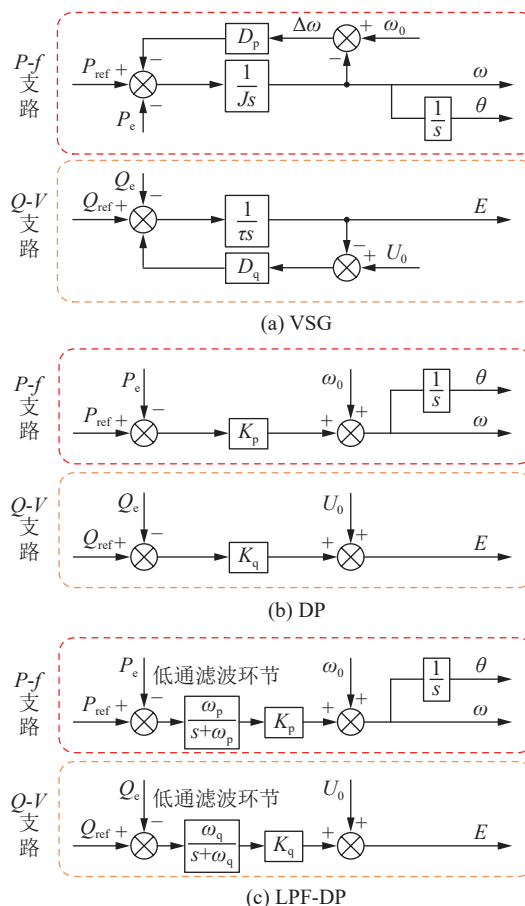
P-f 支路

$D_p$ $\Delta\omega$ + $\omega_0$

$P_{ref}$ + − $\frac{1}{Js}$ − $\omega$

$P_e$ − $\frac{1}{s}$ $\theta$

Q-V 支路

$Q_e$ −

$Q_{ref}$ + $\frac{1}{\tau s}$ $E$

− + $U_0$

$D_q$

(a) VSG

P-f 支路

$P_e$ $\omega_0$ $\frac{1}{s}$ $\theta$

$P_{ref}$ + − $K_p$ + + $\omega$

Q-V 支路

$Q_e$ $U_0$

$Q_{ref}$ + − $K_q$ + + $E$

(b) DP

P-f 支路

$P_e$ 低通滤波环节 $\omega_0$ $\frac{1}{s}$ $\theta$

$P_{ref}$ + − $\frac{\omega_p}{s+\omega_p}$ $K_p$ + + $\omega$

Q-V 支路

$Q_e$ 低通滤波环节 $U_0$

$Q_{ref}$ + − $\frac{\omega_q}{s+\omega_q}$ $K_q$ + + $E$

(c) LPF-DP